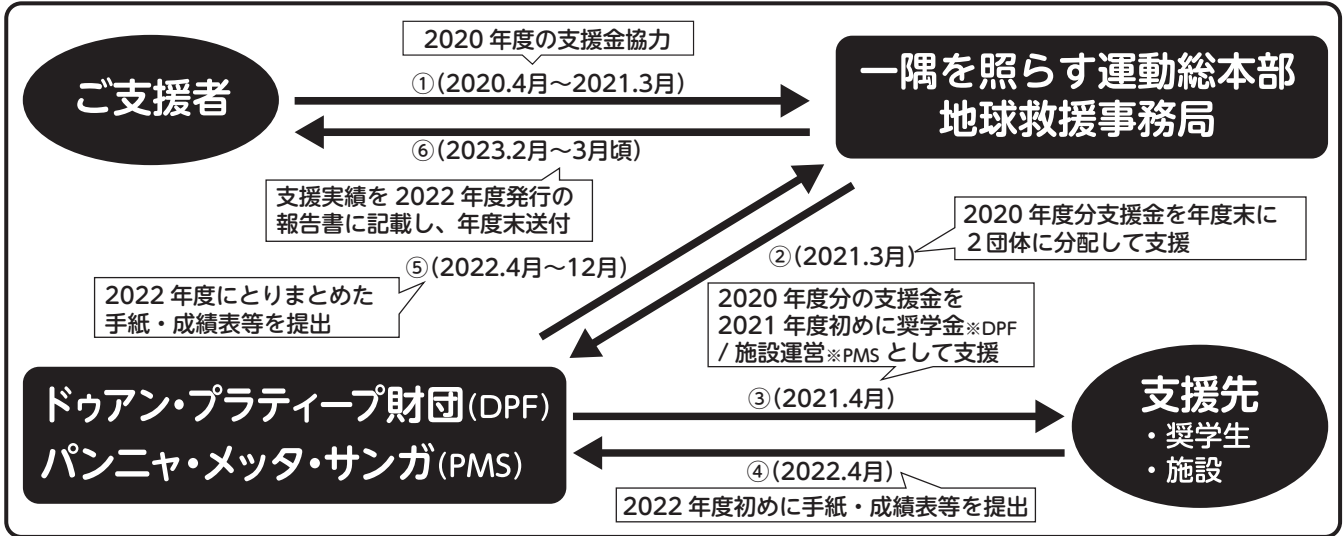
2020 年度の支援金協力

①(2020.4月～2021.3月)

ご支援者

一隅を照らす運動総本部
地球救援事務局

⑥(2023.2月～3月頃)

支援実績を 2022 年度発行の報告書に記載し、年度末送付

2020 年度分支援金を年度末に 2団体に分配して支援

②(2021.3月)

⑤(2022.4月～12月)

2022 年度にとりまとめた手紙・成績表等を提出

2020 年度分の支援金を 2021 年度初めに奨学金※DPF / 施設運営※PMS として支援

ドゥアン・プラティープ財団(DPF)
パンニャ・メッタ・サンガ(PMS)

③(2021.4月)

支援先
・奨学生
・施設

④(2022.4月)

2022 年度初めに手紙・成績表等を提出